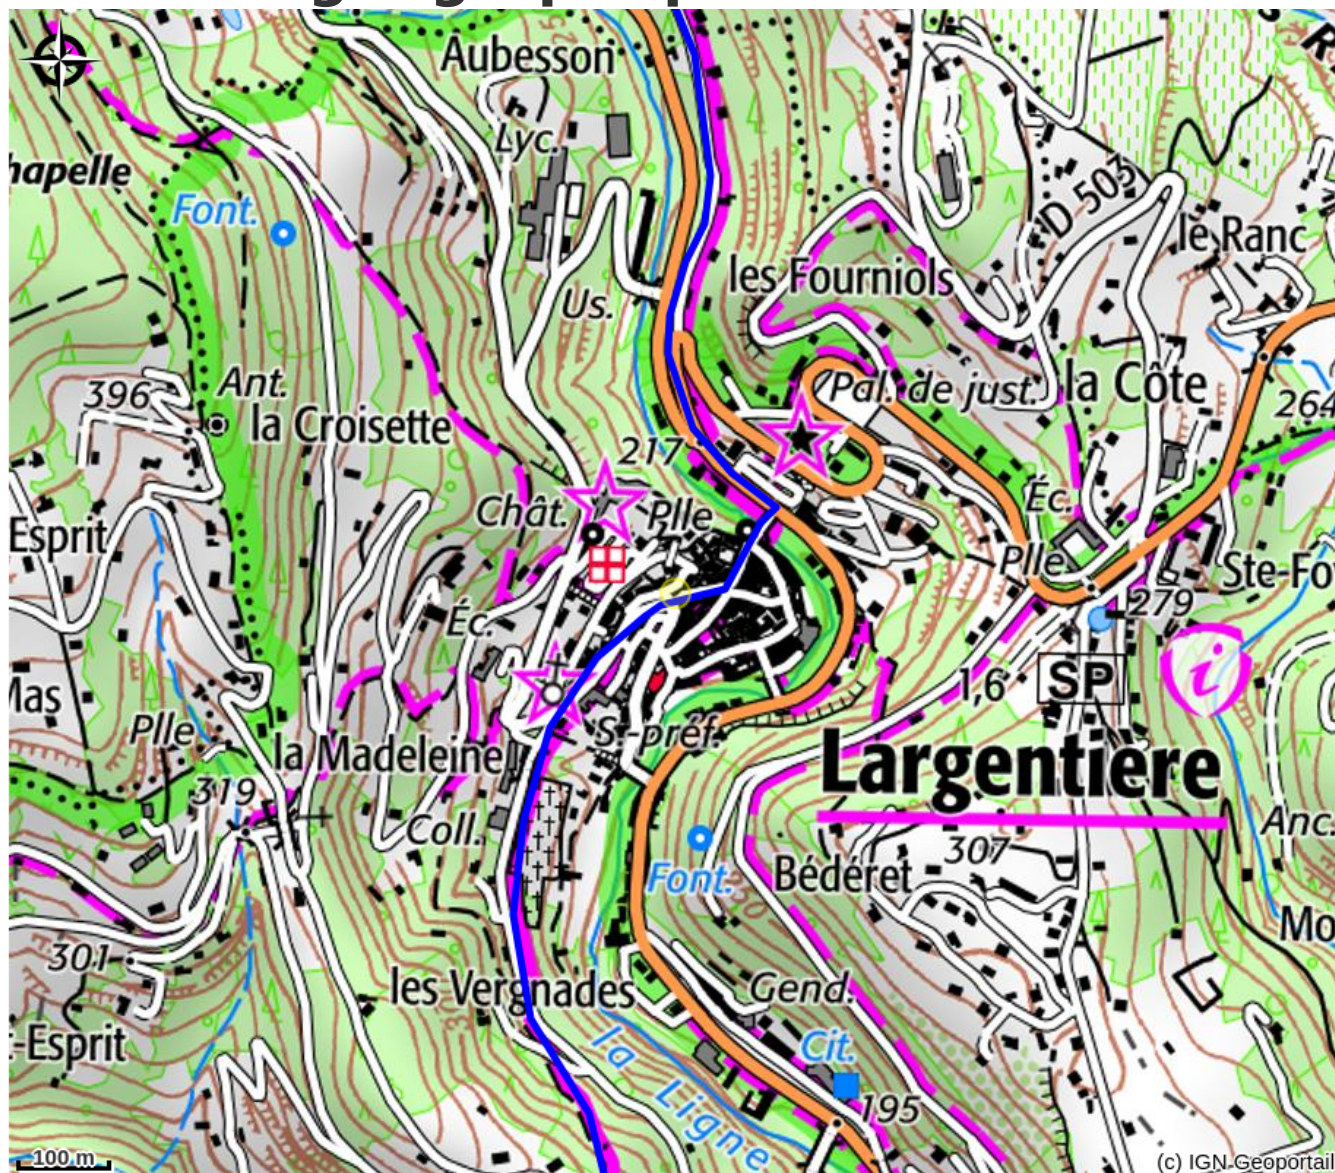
Aubesson
Lyc.
hapelle
Font.
Us.
D 503
le Ranc
les Fourniols
la Côte
Pal. de just.
264
396
Ant.
la Croisette
217
Chât.
Plle
Éc.
Esprit
Plle
Ste-Fo
279
Éc.
Mas
1,6
SP
St-préf.
Plle
la Madeleine
Largentière
319
Coll.
Anc.
307
Font.
Bédéret
Mo
301
les Vergnades
Gend.
-Esprit
Cit.
195
la Ligne
100 m
(c) IGN Geoportail